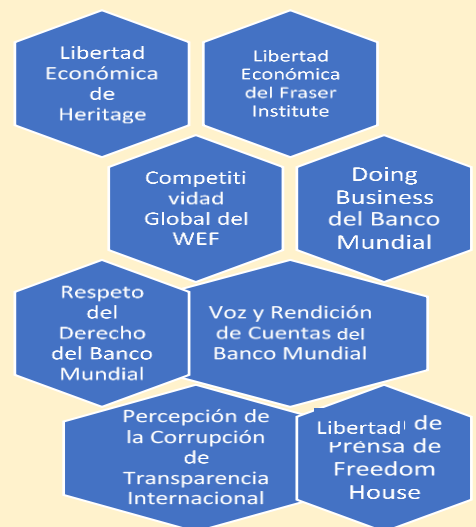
Libertad Económica de Heritage

Libertad Económica del Fraser Institute

Competitividad Global del WEF

Doing Business del Banco Mundial

Respeto del Derecho del Banco Mundial

Voz y Rendición de Cuentas del Banco Mundial

Percepción de la Corrupción de Transparencia Internacional

Libertad de Prensa de Freedom House